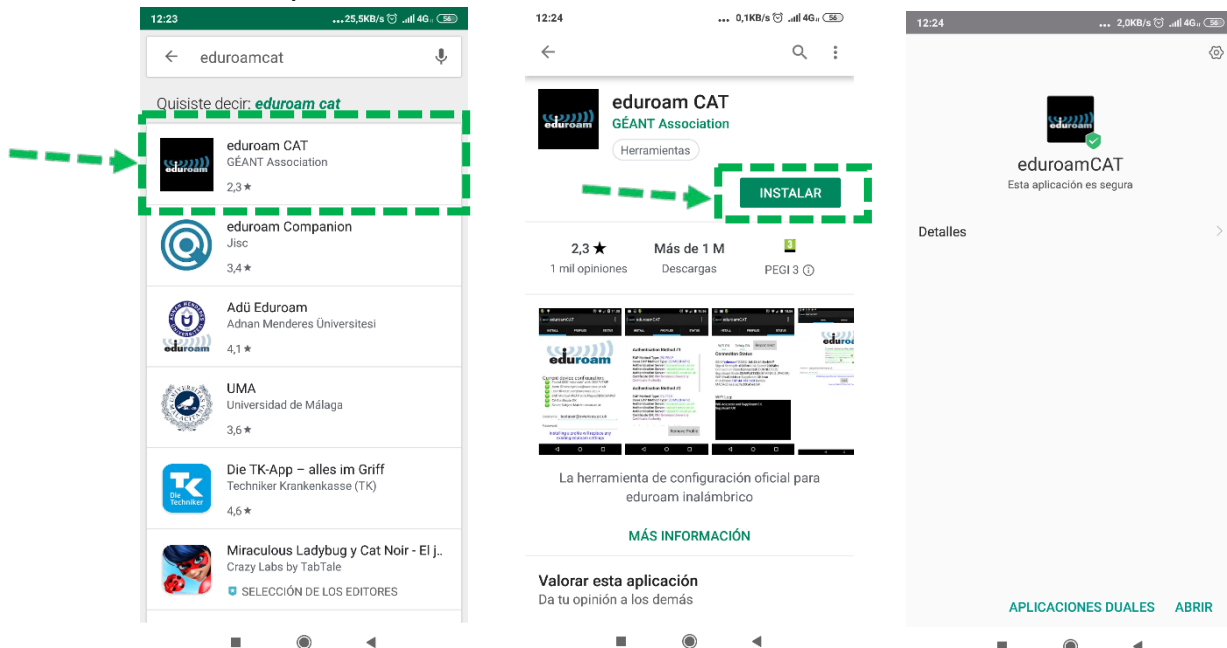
12:23 ...25,5KB/s 4G 56

eduroamcat

Quisiste decir: eduroam cat

eduroam CAT
GÉANT Association
2,3 ★

eduroam Companion
Jisc
3,4 ★

Adü Eduroam
Adnan Menderes Üniversitesi
4,1 ★

UMA
Universidad de Málaga
3,6 ★

Die TK-App – alles im Griff
Techniker Krankenkasse (TK)
4,6 ★

Miraculous Ladybug y Cat Noir - El j..
Crazy Labs by TabTale
SELECCIÓN DE LOS EDITORES

12:24 ... 0,1KB/s 4G 56

eduroam CAT
GÉANT Association
Herramientas

INSTALAR

2,3 ★
1 mil opiniones

Más de 1 M
Descargas

PEGI 3

La herramienta de configuración oficial para eduroam inalámbrico

MÁS INFORMACIÓN

Valorar esta aplicación
Da tu opinión a los demás

12:24 ... 2,0KB/s 4G 56

eduroamCAT
Esta aplicación es segura

Detalles

APLICACIONES DUALES ABRIR